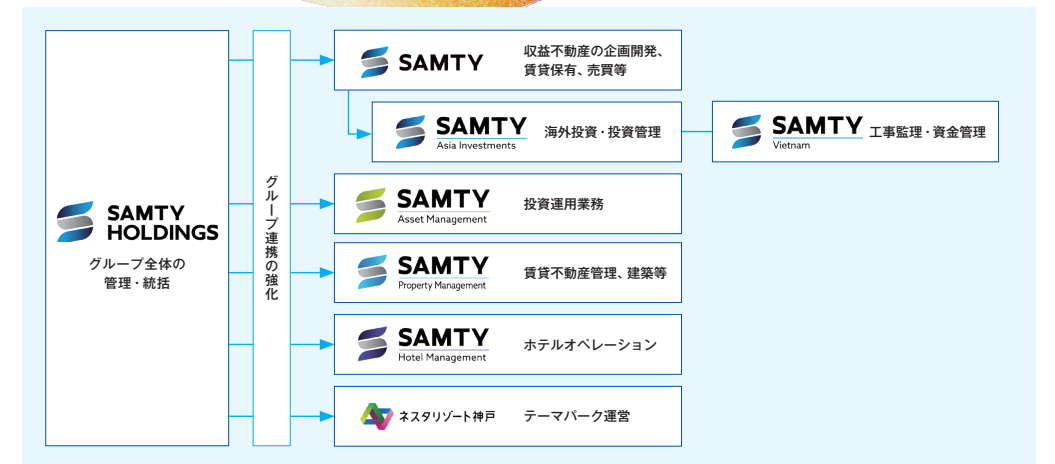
SAMTY HOLDINGS
グループ全体の管理・統括

グループ連携の強化

SAMTY
収益不動産の企画開発、賃貸保有、売買等

SAMTY Asia Investments
海外投資・投資管理

SAMTY Vietnam
工事監理・資金管理

SAMTY Asset Management
投資運用業務

SAMTY Property Management
賃貸不動産管理、建築等

SAMTY Hotel Management
ホテルオペレーション

ネスタリゾート神戸
テーマパーク運営